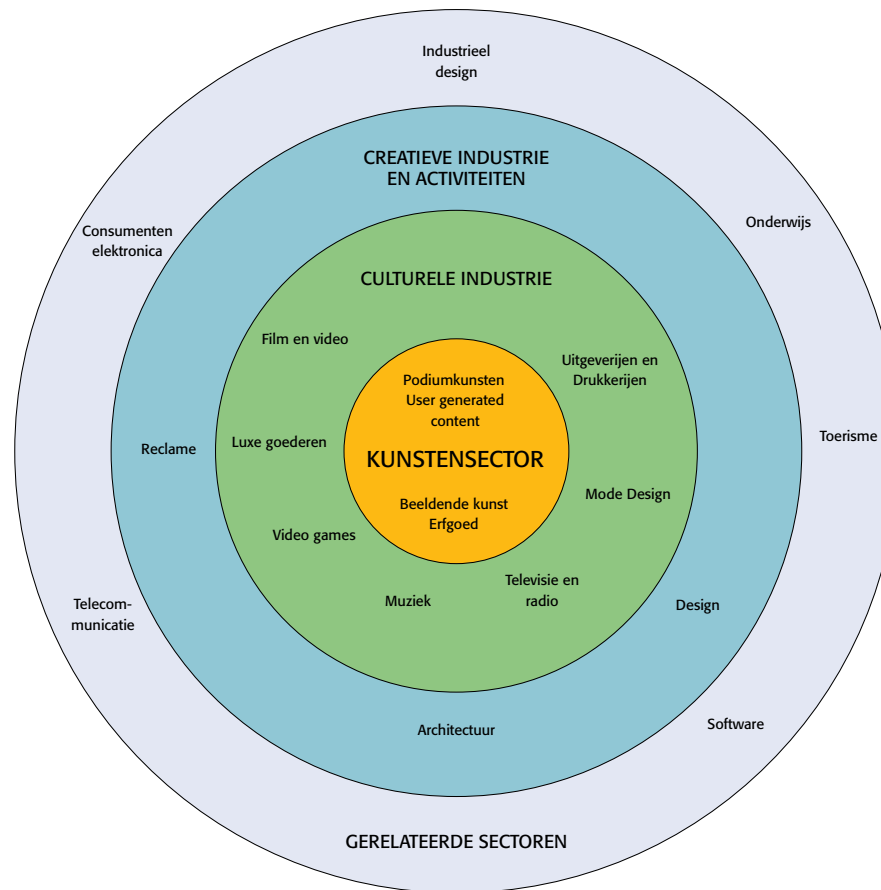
Industrieel design

CREATIEVE INDUSTRIE EN ACTIVITEITEN

Consumenten elektronica

Onderwijs

CULTURELE INDUSTRIE

Film en video

Uitgeverijen en Drukkerijen

Podiumkunsten
User generated content

Reclame

Luxe goederen

KUNSTENSECTOR

Toerisme

Mode Design

Beeldende kunst
Erfgoed

Video games

Televisie en radio

Muziek

Telecommunicatie

Design

Software

Architectuur

GERELATEERDE SECTOREN